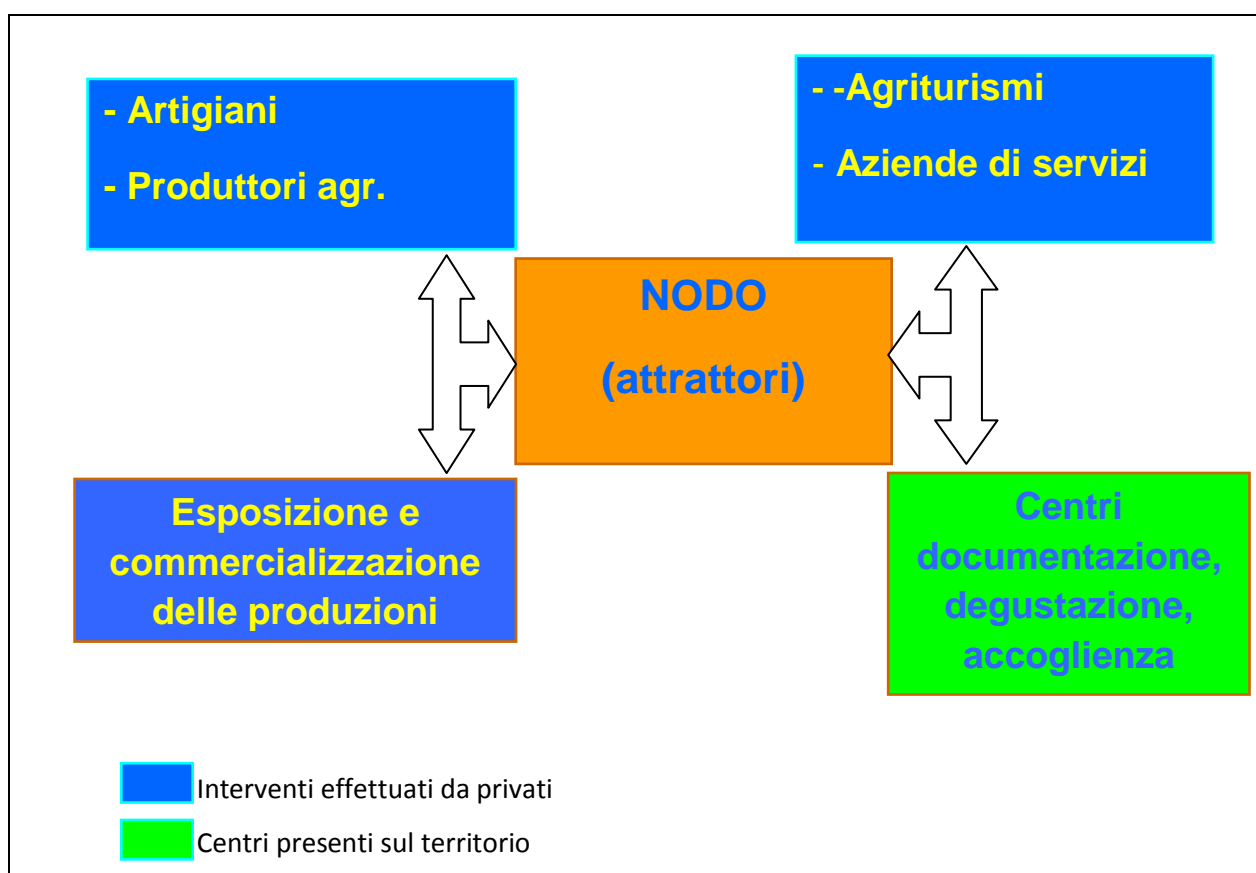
- Artigiani

- Produttori agr.

- -Agriturismi

- Aziende di servizi

NODO

(attrattori)

Esposizione e commercializzazione delle produzioni

Centri documentazione, degustazione, accoglienza

Interventi effettuati da privati

Centri presenti sul territorio